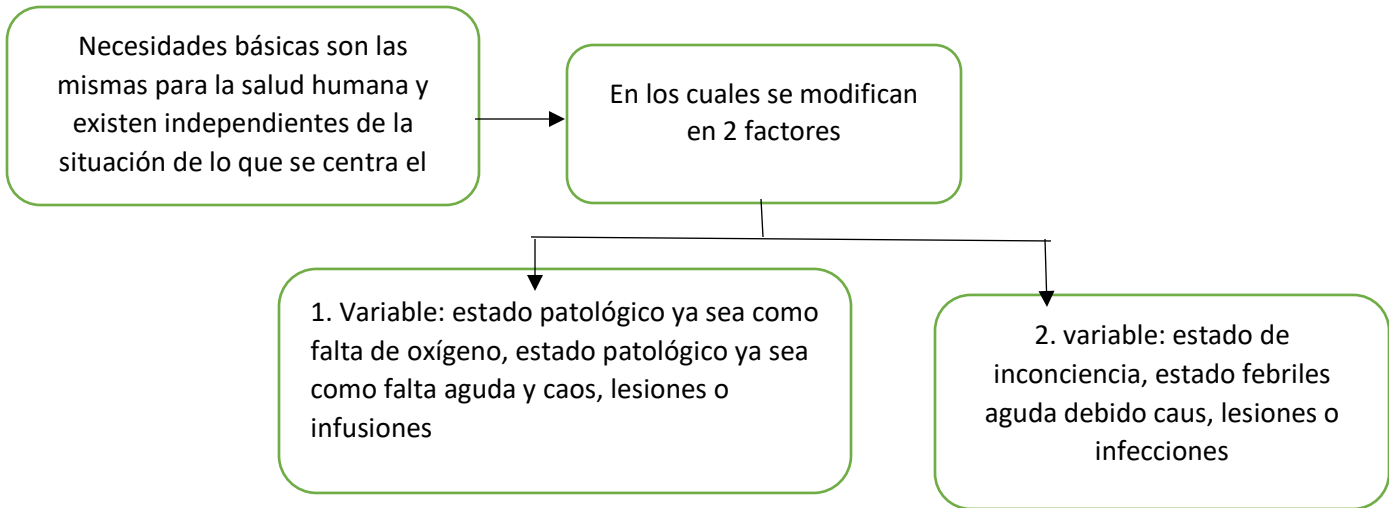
Necesidades básicas son las mismas para la salud humana y existen independientes de la situación de lo que se centra el

En los cuales se modifican en 2 factores

1. Variable: estado patológico ya sea como falta de oxígeno, estado patológico ya sea como falta aguda y caos, lesiones o infusiones

2. variable: estado de inconciencia, estado febriles aguda debido caus, lesiones o infecciones